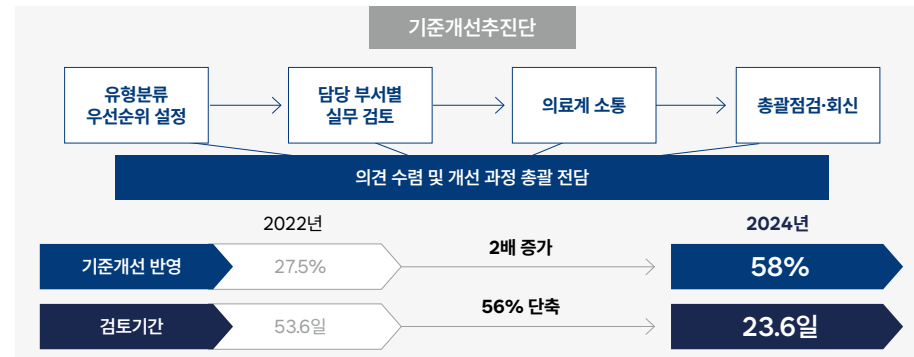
기준개선추진단

유형분류
우선순위 설정

담당 부서별
실무 검토

의료계 소통

총괄점검·회신

의견 수렴 및 개선 과정 총괄 전담

2022년

2024년

기준개선 반영

27.5%

2배 증가

58%

검토기간

53.6일

56% 단축

23.6일